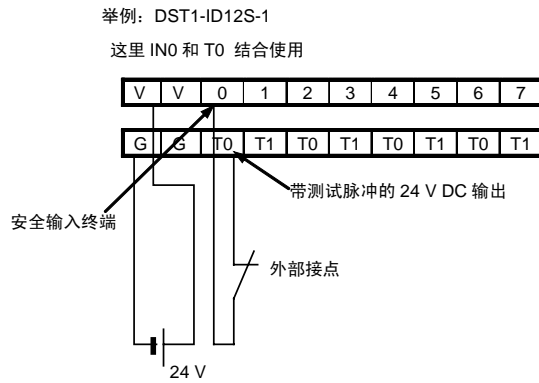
举例：DST1-ID12S-1

这里 IN0 和 T0 结合使用

| V | V | 0 | 1 | 2 | 3 | 4 | 5 | 6 | 7 |
|---|---|---|---|---|---|---|---|---|---|

| G | G | T0 | T1 | T0 | T1 | T0 | T1 | T0 | T1 |
|---|---|---|---|---|---|---|---|---|---|

带测试脉冲的 24 V DC 输出

安全输入终端

外部接点

24 V